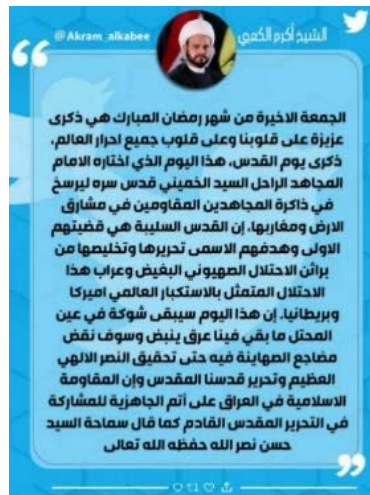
@Akram_alkabee

الشيخ أكرم الكعبي

الجمعة الاخيرة من شهر رمضان المبارك هي ذكرى عزيزة على قلوبنا وعلى قلوب جميع احرار العالم، ذكرى يوم القدس، هذا اليوم الذي اختاره الامام المجاهد الراحل السيد الخميني قدس سره ليرسخ في ذاكرة المجاهدين المقاومين في مشارق الارض ومغاربها. إن القدس السليبة هي قضيتهم الاولى وهدفهم الاسمى تحريرها وتخليصها من براثن الاحتلال الصهيوني البغيض وعراب هذا الاحتلال المتمثل بالاستكبار العالمي اميركا وبريطانيا. إن هذا اليوم سيبقى شوكة في عين المحتل ما بقي فينا عرق ينبض وسوف نقض مضاجع الصهاينة فيه حتى تحقيق النصر الالهي العظيم وتحرير قدسنا المقدس وإن المقاومة الاسلامية في العراق على أتم الجاهزية للمشاركة في التحرير المقدس القادم كما قال سماحة السيد حسن نصر الله حفظه الله تعالى